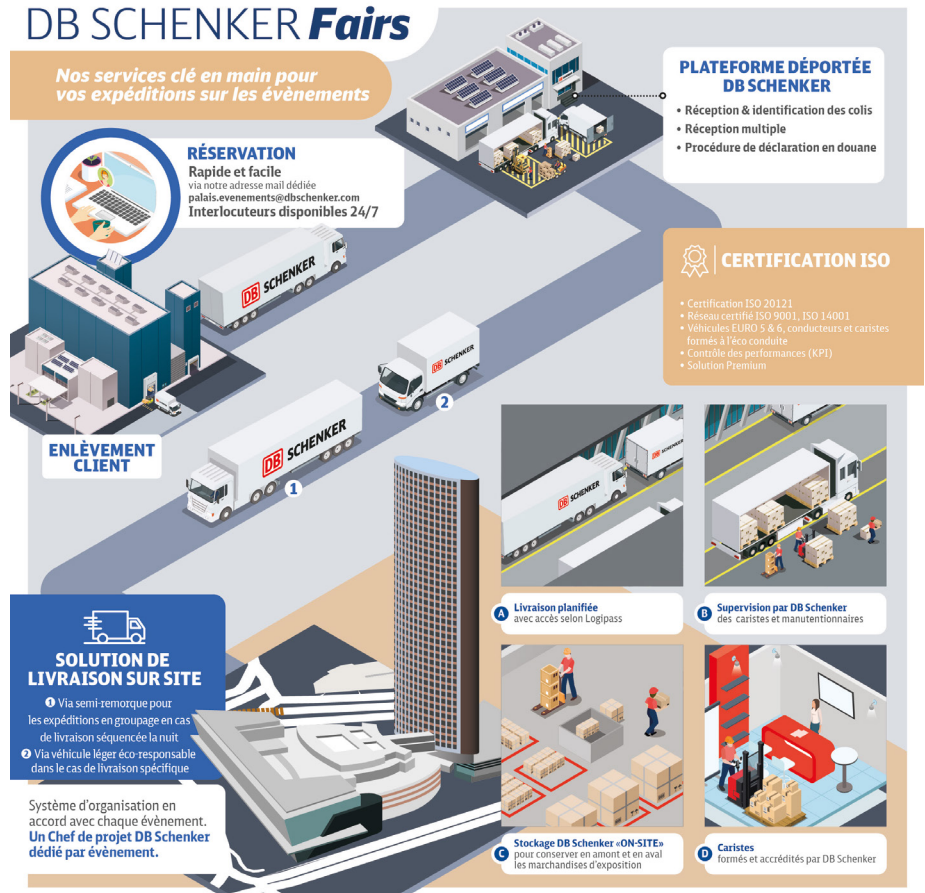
DB SCHENKER Fairs

Nos services clé en main pour vos expéditions sur les évènements

PLATEFORME DÉPORTÉE DB SCHENKER
• Réception & identification des colis
• Réception multiple
• Procédure de déclaration en douane

RÉSERVATION
Rapide et facile
via notre adresse mail dédiée
palais.evenements@dbschenker.com
Interlocuteurs disponibles 24/7

CERTIFICATION ISO
• Certification ISO 20121
• Réseau certifié ISO 9001, ISO 14001
• Véhicules EURO 5 & 6, conducteurs et caristes formés à l'éco conduite
• Contrôle des performances (KPI)
• Solution Premium

DB SCHENKER

DB SCHENKER

2

ENLÈVEMENT CLIENT

DB SCHENKER

1

DB SCHENKER

A Livraison planifiée avec accès selon Logipass

B Supervision par DB Schenker des caristes et manutentionnaires

SOLUTION DE LIVRAISON SUR SITE
❶ Via semi-remorque pour les expéditions en groupage en cas de livraison séquencée la nuit
❷ Via véhicule léger éco-responsable dans le cas de livraison spécifique

Système d'organisation en accord avec chaque évènement. Un Chef de projet DB Schenker dédié par évènement.

C Stockage DB Schenker «ON-SITE» pour conserver en amont et en aval les marchandises d'exposition

D Caristes formés et accrédités par DB Schenker